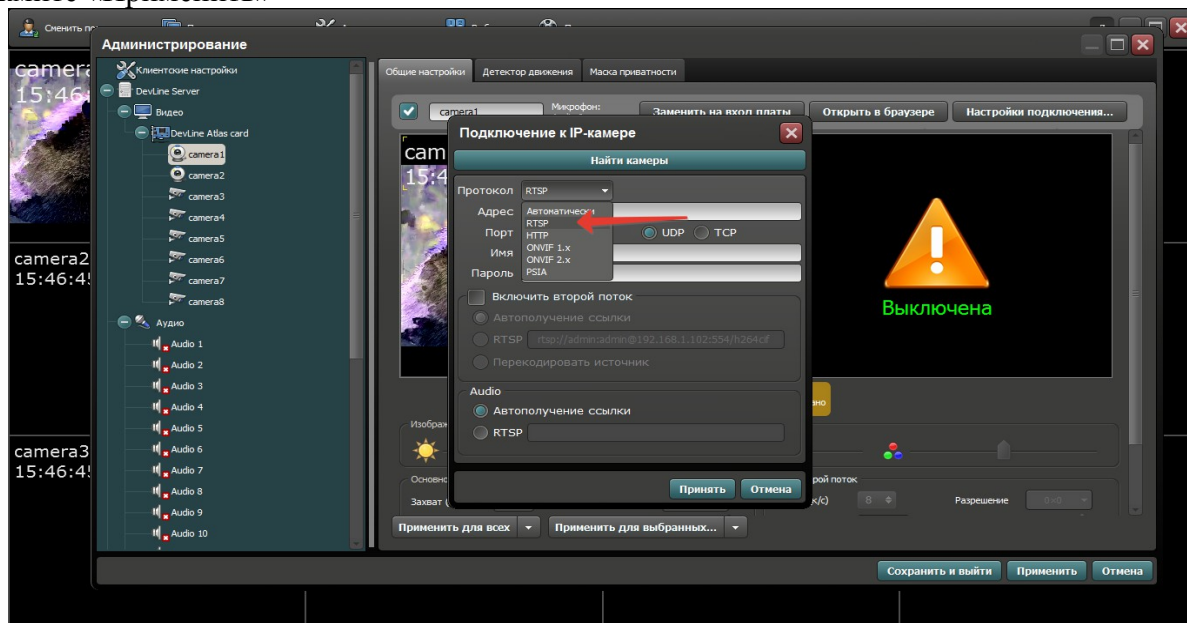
Сменить по

Администрирование

Клиентские настройки
DevLine Server
Видео
DevLine Atlas card
camera1
camera2
camera3
camera4
camera5
camera6
camera7
camera8
Аудио
Audio 1
Audio 2
Audio 3
Audio 4
Audio 5
Audio 6
Audio 7
Audio 8
Audio 9
Audio 10

Общие настройки
Детектор движения
Маска приватности

camera1
Микрофон:
Заменить на вход платы
Открыть в браузере
Настройки подключения...

camera
15:46:
camera2
15:46:4
camera3
15:46:4

Подключение к IP-камере
Найти камеры
Протокол RTSP
Адрес
Автоматически
RTSP
HTTP
ONVIF 1.x
ONVIF 2.x
PSIA
Порт
UDP
TCP
Имя
Пароль
Включить второй поток
Автополучение ссылки
RTSP rtsp://admin:admin@192.168.1.102:554/h264cif
Перекодировать источник
Audio
Автополучение ссылки
RTSP
Принять
Отмена

Выключена

Изображ
Основно
Захват (
рой поток
к/с)
8
Разрешение
0x0

Применить для всех
Применить для выбранных...

Сохранить и выйти
Применить
Отмена